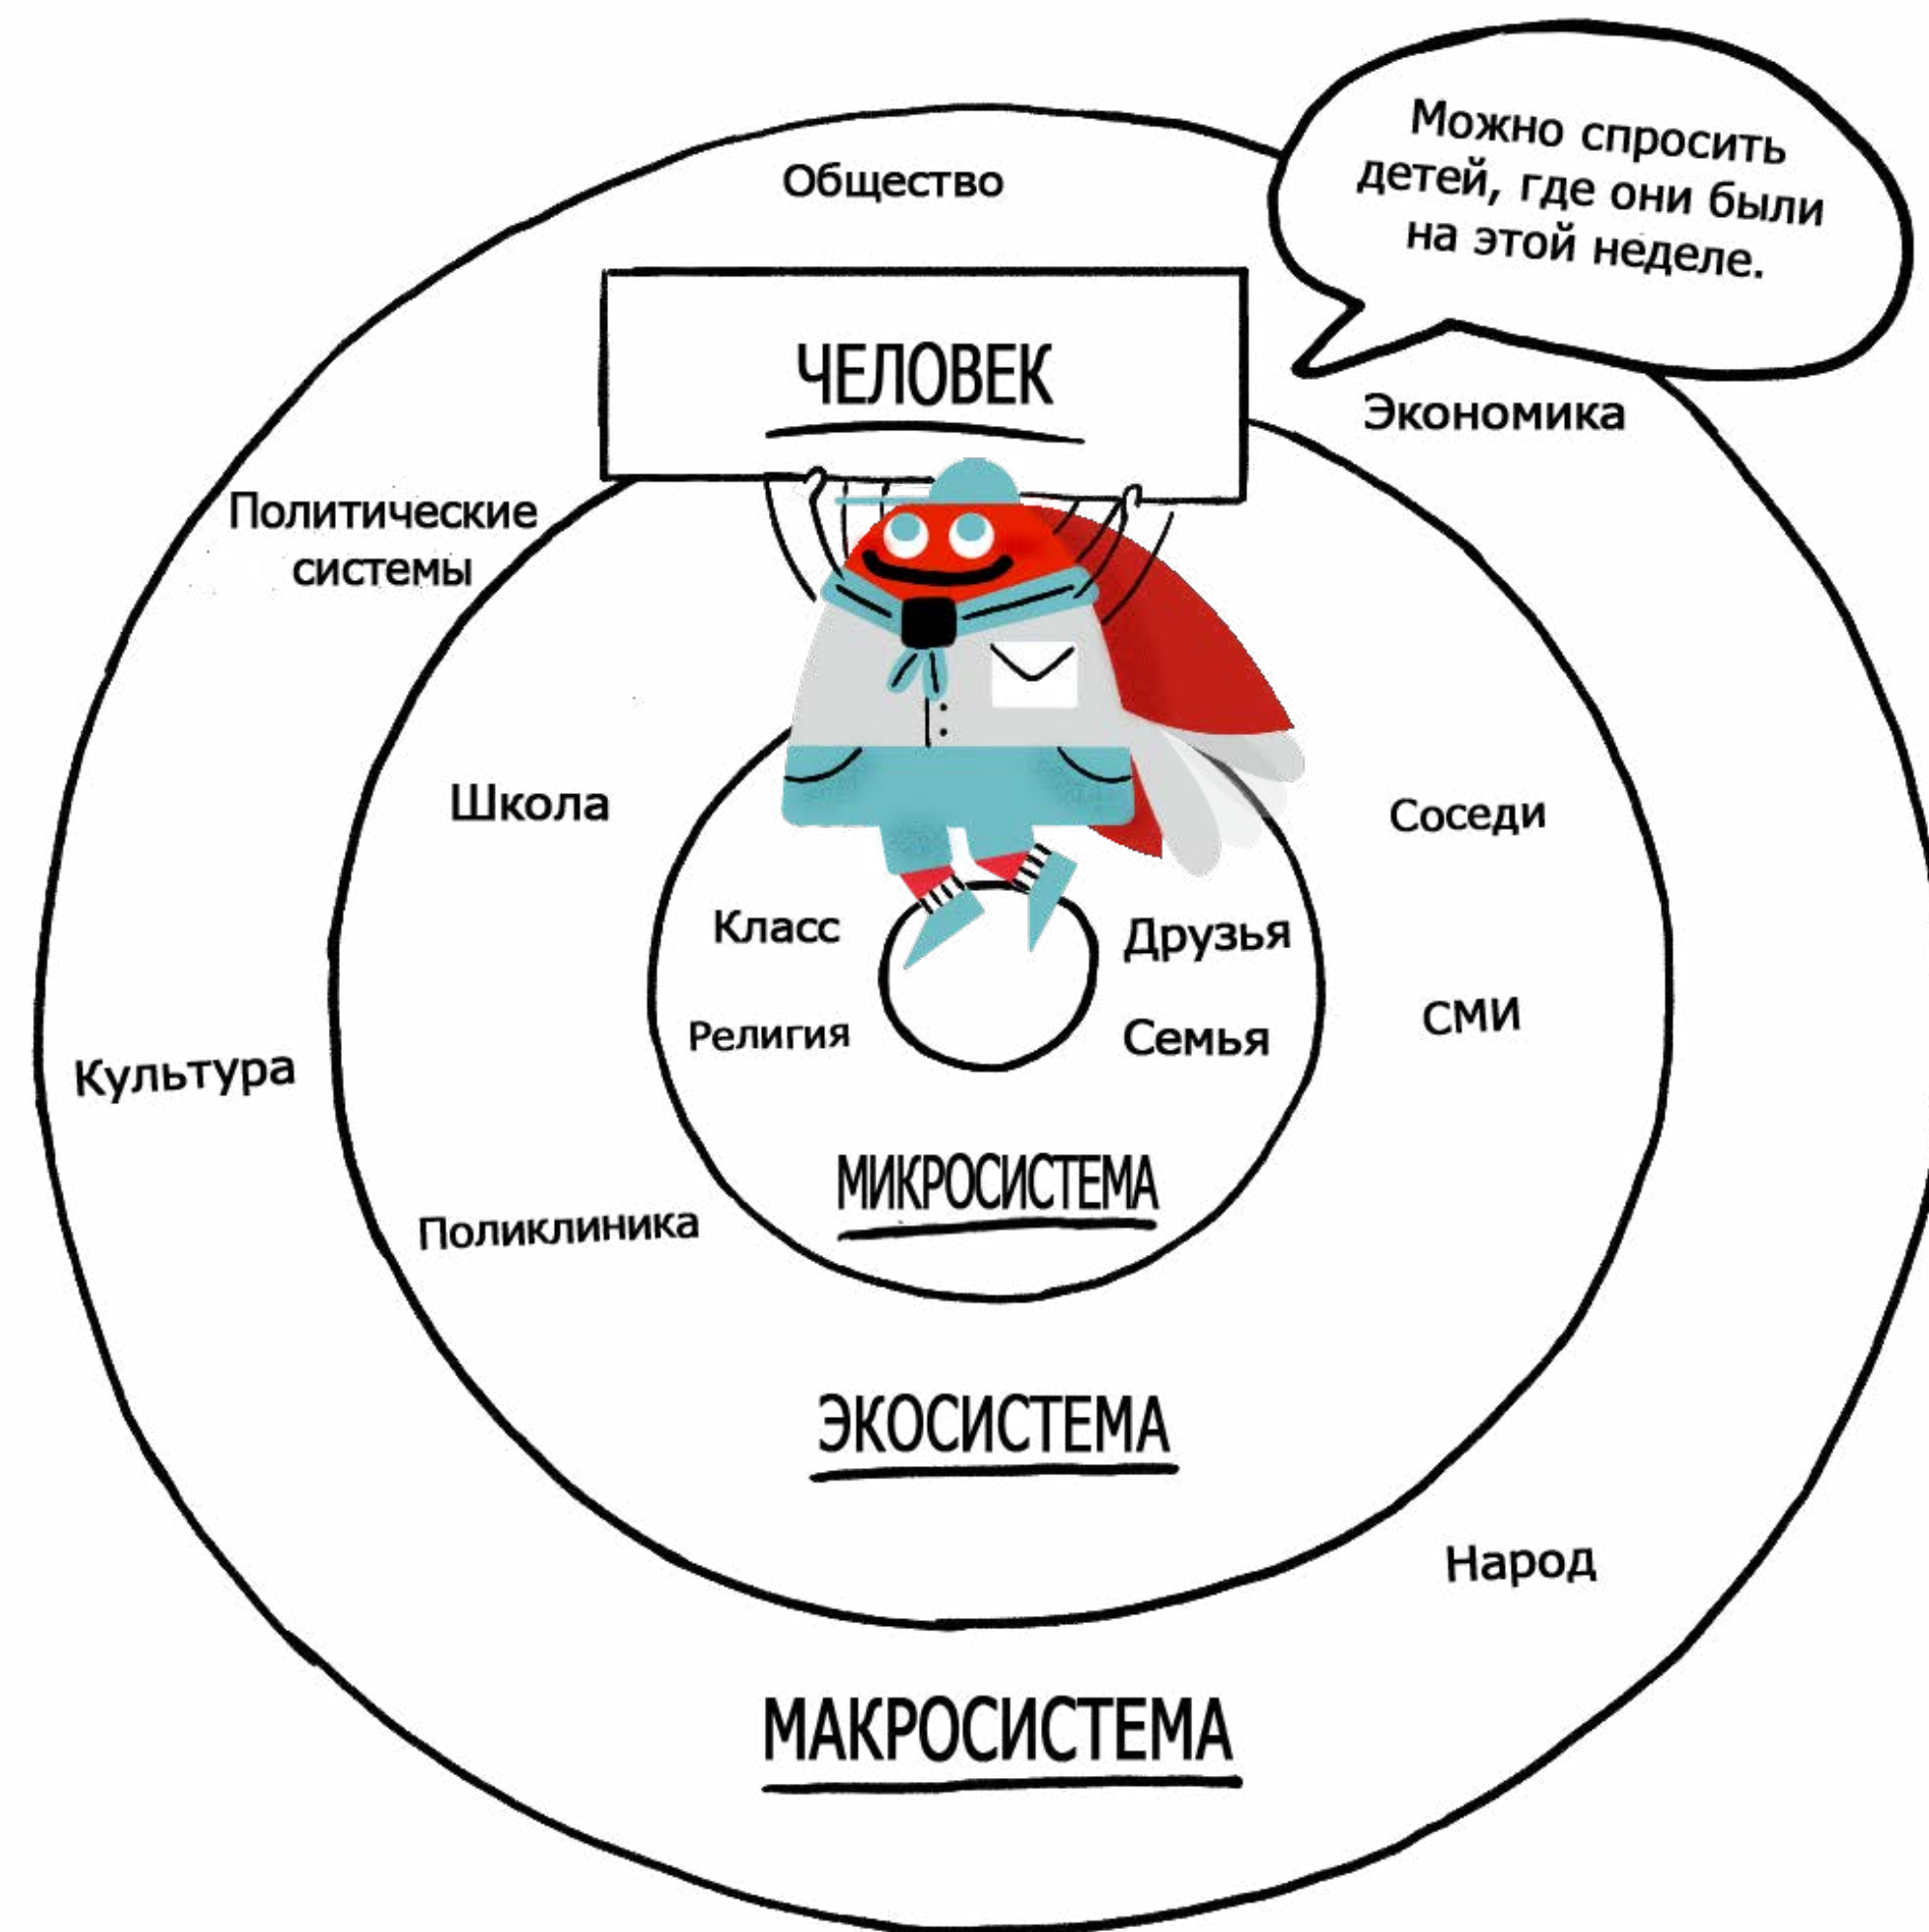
Можно спросить детей, где они были на этой неделе.

Общество

ЧЕЛОВЕК

Экономика

Политические системы

Школа

Соседи

Класс

Друзья

Религия

Семья

СМИ

Культура

МИКРОСИСТЕМА

Поликлиника

ЭКОСИСТЕМА

Народ

МАКРОСИСТЕМА